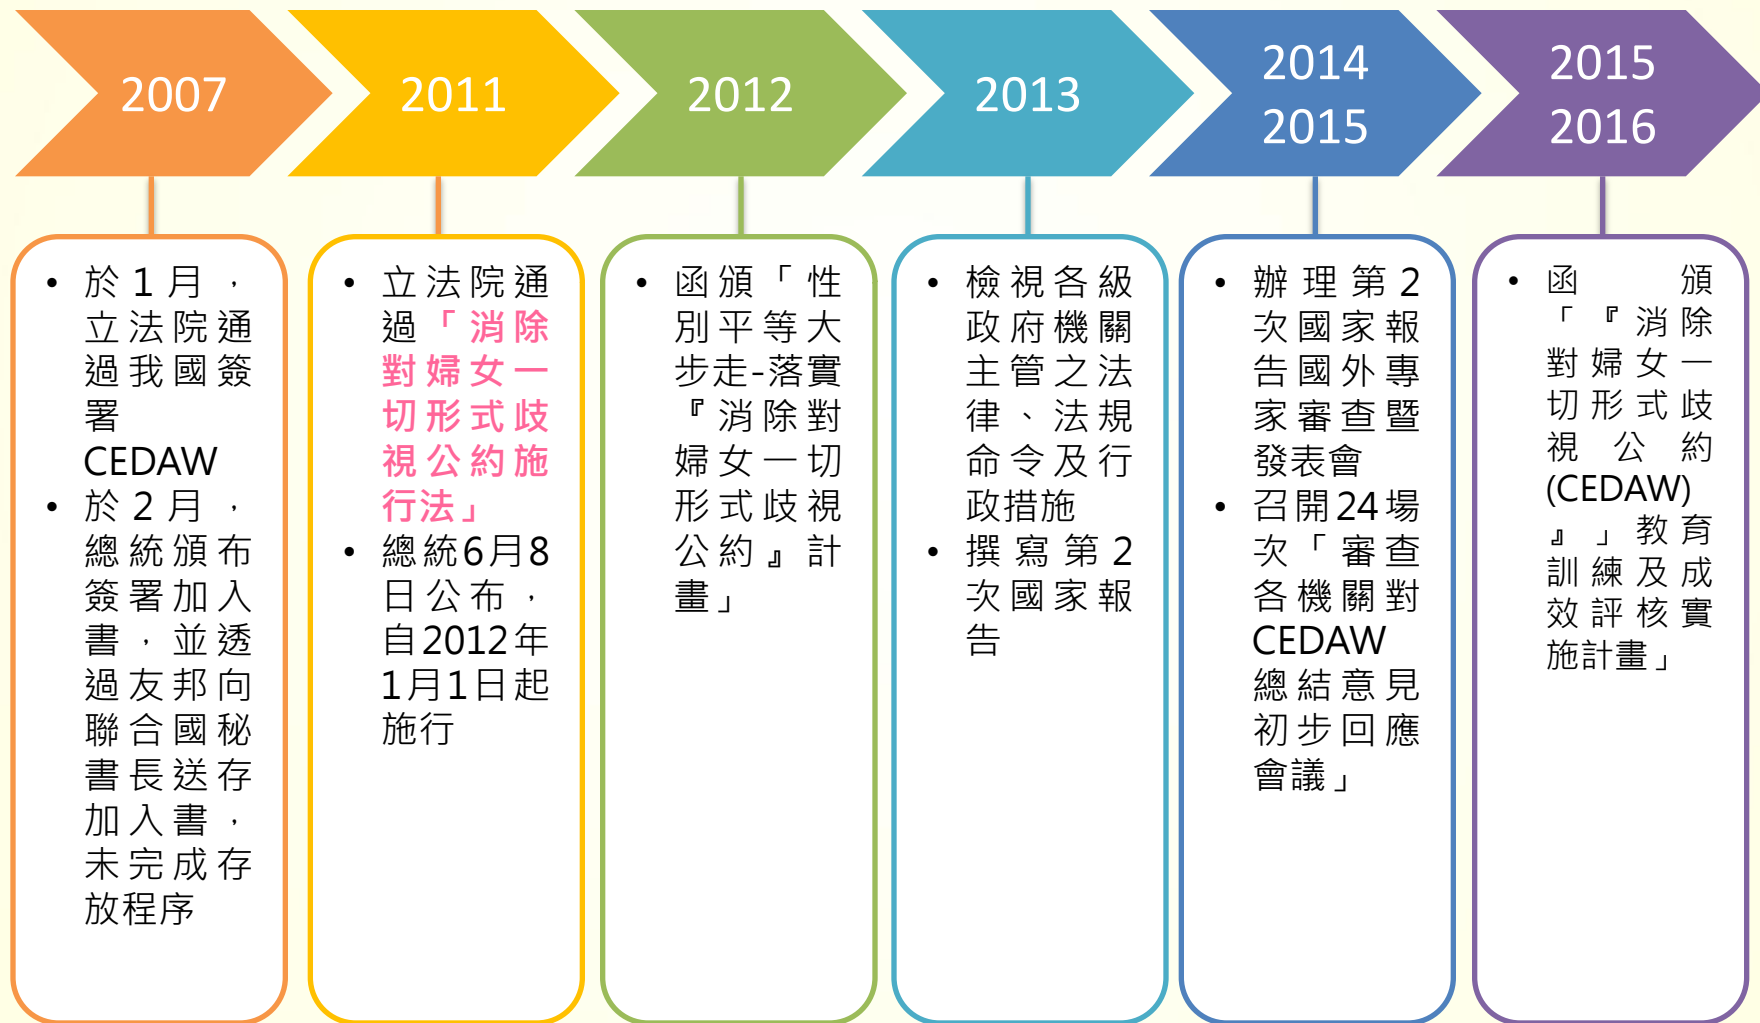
2007

2011

2012

2013

2014
2015

2015
2016

• 於1月，立法院通過我國簽署CEDAW
• 於2月，總統頒布簽署加入書，並透過友邦向聯合國秘書長送存加入書，未完成存放程序

• 立法院通過「消除對婦女一切形式歧視公約施行法」
• 總統6月8日公布，自2012年1月1日起施行

• 函頒「性別平等大步走-落實『消除對婦女一切形式歧視公約』計畫」

• 檢視各級政府機關主管之法律、法規命令及行政措施
• 撰寫第2次國家報告

• 辦理第2次國家報告國外專家審查暨發表會
• 召開24場次「審查各機關對CEDAW總結意見初步回應會議」

• 函頒「『消除對婦女一切形式歧視公約(CEDAW)』」教育訓練及成效評核實施計畫」